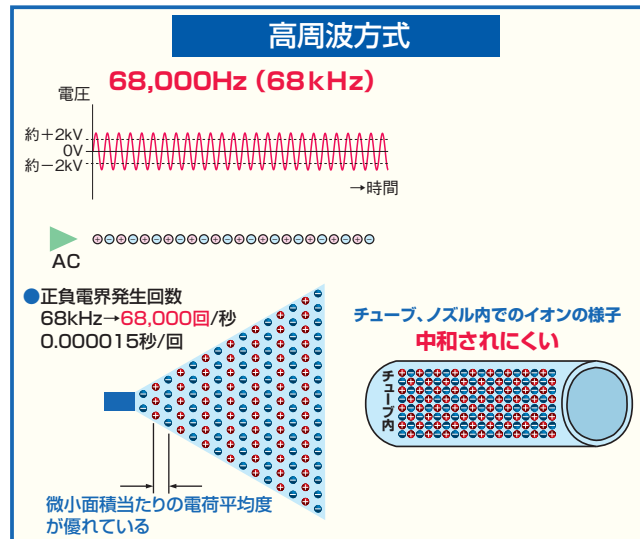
高周波方式

68,000Hz（68kHz）

電圧

約＋2kV
0V
約－2kV

→時間

AC

●正負電界発生回数
68kHz→68,000回/秒
0.000015秒/回

微小面積当たりの電荷平均度が優れている

チューブ、ノズル内でのイオンの様子
中和されにくい

チューブ内